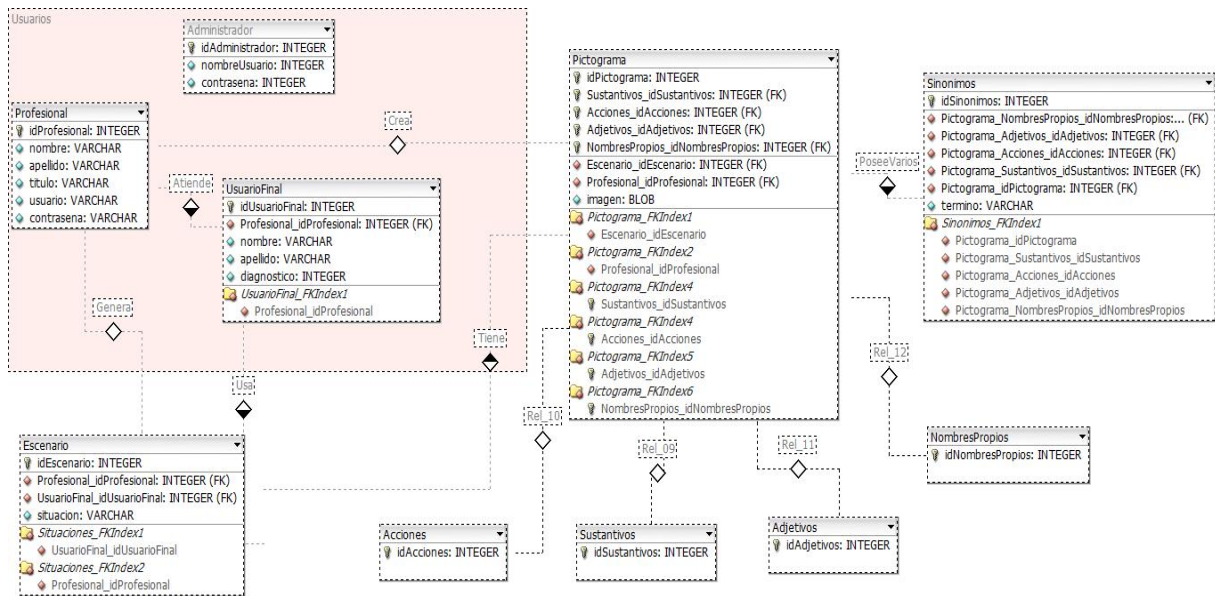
Usuarios

Administrador
idAdministrador: INTEGER
nombreUsuario: INTEGER
contrasena: INTEGER

Profesional
idProfesional: INTEGER
nombre: VARCHAR
apellido: VARCHAR
titulo: VARCHAR
usuario: VARCHAR
contrasena: VARCHAR

Crea

Atiende

UsuarioFinal
idUsuarioFinal: INTEGER
Profesional_idProfesional: INTEGER (FK)
nombre: VARCHAR
apellido: VARCHAR
diagnostico: INTEGER
UsuarioFinal_FKIndex1
Profesional_idProfesional

Genera

Tiene

Usa

Pictograma
idPictograma: INTEGER
Sustantivos_idSustantivos: INTEGER (FK)
Acciones_idAcciones: INTEGER (FK)
Adjetivos_idAdjetivos: INTEGER (FK)
NombresPropios_idNombresPropios: INTEGER (FK)
Escenario_idEscenario: INTEGER (FK)
Profesional_idProfesional: INTEGER (FK)
imagen: BLOB
Pictograma_FKIndex1
Escenario_idEscenario
Pictograma_FKIndex2
Profesional_idProfesional
Pictograma_FKIndex4
Sustantivos_idSustantivos
Pictograma_FKIndex4
Acciones_idAcciones
Pictograma_FKIndex5
Adjetivos_idAdjetivos
Pictograma_FKIndex6
NombresPropios_idNombresPropios

Sinonimos
idSinonimos: INTEGER
Pictograma_NombresPropios_idNombresPropios:... (FK)
Pictograma_Adjetivos_idAdjetivos: INTEGER (FK)
Pictograma_Acciones_idAcciones: INTEGER (FK)
Pictograma_Sustantivos_idSustantivos: INTEGER (FK)
Pictograma_idPictograma: INTEGER (FK)
termino: VARCHAR
Sinonimos_FKIndex1
Pictograma_idPictograma
Pictograma_Sustantivos_idSustantivos
Pictograma_Acciones_idAcciones
Pictograma_Adjetivos_idAdjetivos
Pictograma_NombresPropios_idNombresPropios

PoseeVarios

Rel_12

Rel_10

Rel_09

Rel_11

Escenario
idEscenario: INTEGER
Profesional_idProfesional: INTEGER (FK)
UsuarioFinal_idUsuarioFinal: INTEGER (FK)
situacion: VARCHAR
Situaciones_FKIndex1
UsuarioFinal_idUsuarioFinal
Situaciones_FKIndex2
Profesional_idProfesional

Acciones
idAcciones: INTEGER

Sustantivos
idSustantivos: INTEGER

Adjetivos
idAdjetivos: INTEGER

NombresPropios
idNombresPropios: INTEGER